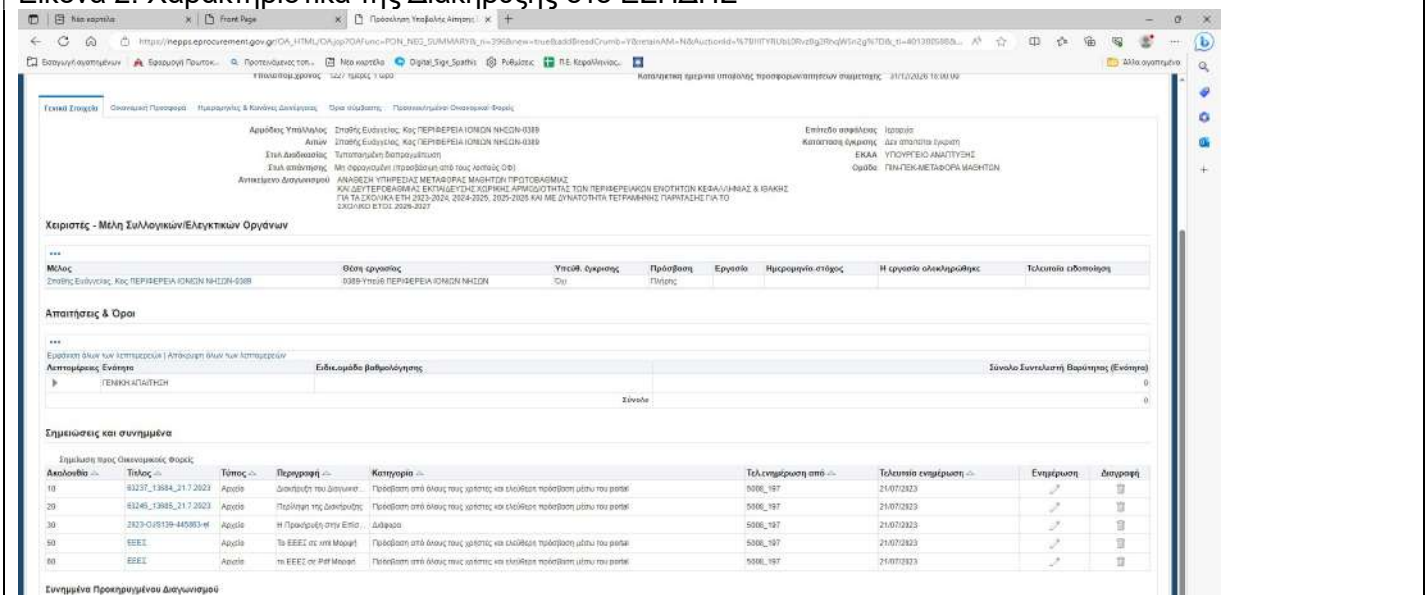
Εικόνα 2: Χαρακτηριστικά της Διακήρυξης στο ΕΣΗΔΗΣ

Νέα καρτέλα | Front Page | Προσκλήσεις Υποβολής Αίτησης | +

https://nepps.eprocurement.gov.gr/OA_HTML/OA.jsp?OAFunc=PON_NEG_SUMMARY&_ri=396&new=true&addBreadCrumb=Y&retainAM=N&AuctionId=%7B!!ITYRUbL0Rvz8g2RhqW5n2g%7D&_ti=401380598&...

Εισαγωγή αγαπημένων | Εφαρμογή Προμηθ... | Προτεινόμενες τοπ... | Νέα καρτέλα | Digital_Sign_Spathis | Ρυθμίσεις | Π.Ε. Κεφαλληνίας... | Άλλα αγαπημένα

Υπολειπόμενος χρόνος 1227 ημέρες 1 ώρα | Καταληκτική ημερομηνία υποβολής προσφορών/αιτήσεων συμμετοχής 31/12/2026 10:00:00

Γενικά Στοιχεία | Οικονομική Προσφορά | Ημερομηνίες & Κανόνες Διαγωνισμού | Όροι σύμβασης | Προσκεκλημένοι Οικονομικοί Φορείς

Αρμόδιος Υπάλληλος Σταθής Ευάγγελος, Κος ΠΕΡΙΦΕΡΕΙΑ ΙΟΝΙΩΝ ΝΗΣΩΝ-0389
Αιτών Σταθής Ευάγγελος, Κος ΠΕΡΙΦΕΡΕΙΑ ΙΟΝΙΩΝ ΝΗΣΩΝ-0389
Στιλ Διαδικασίας Τυποποιημένη διαπραγμάτευση
Στιλ απάντησης Μη σφραγισμένη (πρόσβαση από τους λοιπούς ΟΦ)
Αντικείμενο Διαγωνισμού ΑΝΑΘΕΣΗ ΥΠΗΡΕΣΙΑΣ ΜΕΤΑΦΟΡΑΣ ΜΑΘΗΤΩΝ ΠΡΩΤΟΒΑΘΜΙΑΣ ΚΑΙ ΔΕΥΤΕΡΟΒΑΘΜΙΑΣ ΕΚΠΑΙΔΕΥΣΗΣ ΧΩΡΙΚΗΣ ΑΡΜΟΔΙΟΤΗΤΑΣ ΤΩΝ ΠΕΡΙΦΕΡΕΙΑΚΩΝ ΕΝΟΤΗΤΩΝ ΚΕΦΑΛΛΗΝΙΑΣ & ΙΘΑΚΗΣ ΓΙΑ ΤΑ ΣΧΟΛΙΚΑ ΕΤΗ 2023-2024, 2024-2025, 2025-2026 ΚΑΙ ΜΕ ΔΥΝΑΤΟΤΗΤΑ ΤΕΤΡΑΜΗΝΗΣ ΠΑΡΑΤΑΣΗΣ ΓΙΑ ΤΟ ΣΧΟΛΙΚΟ ΕΤΟΣ 2026-2027
Επίπεδο ασφάλειας Ιεραρχία
Κατάσταση έγκρισης Δεν απαιτείται έγκριση
ΕΚΑΑ ΥΠΟΥΡΓΕΙΟ ΑΝΑΠΤΥΞΗΣ
Ομάδα ΠΙΝ-ΠΕΚ-ΜΕΤΑΦΟΡΑ ΜΑΘΗΤΩΝ

Χειριστές - Μέλη Συλλογικών/Ελεγκτικών Οργάνων

| Μέλος | Θέση εργασίας | Υποχρ. έγκρισης | Πρόσβαση | Εργασία | Ημερομηνία-στόχος | Η εργασία ολοκληρώθηκε | Τελευταία ειδοποίηση |
|---|---|---|---|---|---|---|---|
| Σταθής Ευάγγελος, Κος ΠΕΡΙΦΕΡΕΙΑ ΙΟΝΙΩΝ ΝΗΣΩΝ-0389 | 0389-Υπεύθ ΠΕΡΙΦΕΡΕΙΑ ΙΟΝΙΩΝ ΝΗΣΩΝ | Όχι | Πλήρης | | | | |

Απαιτήσεις & Όροι

Εμφάνιση όλων των λεπτομερειών | Απόκρυψη όλων των λεπτομερειών

| Λεπτομέρειες Ενότητα | Ειδικ.ομάδα βαθμολόγησης | Σύνολο Συντελεστή Βαρύτητας (Ενότητα) |
|---|---|---|
| ΓΕΝΙΚΗ ΑΠΑΙΤΗΣΗ | | 0 |
| | Σύνολο | 0 |

Σημειώσεις και συνημμένα

Σημείωση προς Οικονομικούς Φορείς

| Ακολουθία | Τίτλος | Τύπος | Περιγραφή | Κατηγορία | Τελ.ενημέρωση από | Τελευταία ενημέρωση | Ενημέρωση | Διαγραφή |
|---|---|---|---|---|---|---|---|---|
| 10 | 63237_13684_21.7.2023 | Αρχείο | Διακήρυξη του Διαγωνισ... | Πρόσβαση από όλους τους χρήστες και ελεύθερη πρόσβαση μέσω του portal | 5006_197 | 21/07/2023 | | |
| 20 | 63245_13685_21.7.2023 | Αρχείο | Περίληψη της Διακήρυξης | Πρόσβαση από όλους τους χρήστες και ελεύθερη πρόσβαση μέσω του portal | 5006_197 | 21/07/2023 | | |
| 30 | 2023-OJS139-445893-el | Αρχείο | Η Προκήρυξη στην Επίσ... | Διάφορα | 5006_197 | 21/07/2023 | | |
| 50 | ΕΕΕΣ | Αρχείο | Το ΕΕΕΣ σε xml Μορφή | Πρόσβαση από όλους τους χρήστες και ελεύθερη πρόσβαση μέσω του portal | 5006_197 | 21/07/2023 | | |
| 60 | ΕΕΕΣ | Αρχείο | το ΕΕΕΣ σε Pdf Μορφή | Πρόσβαση από όλους τους χρήστες και ελεύθερη πρόσβαση μέσω του portal | 5006_197 | 21/07/2023 | | |

Συνημμένα Προκηρυγμένου Διαγωνισμού